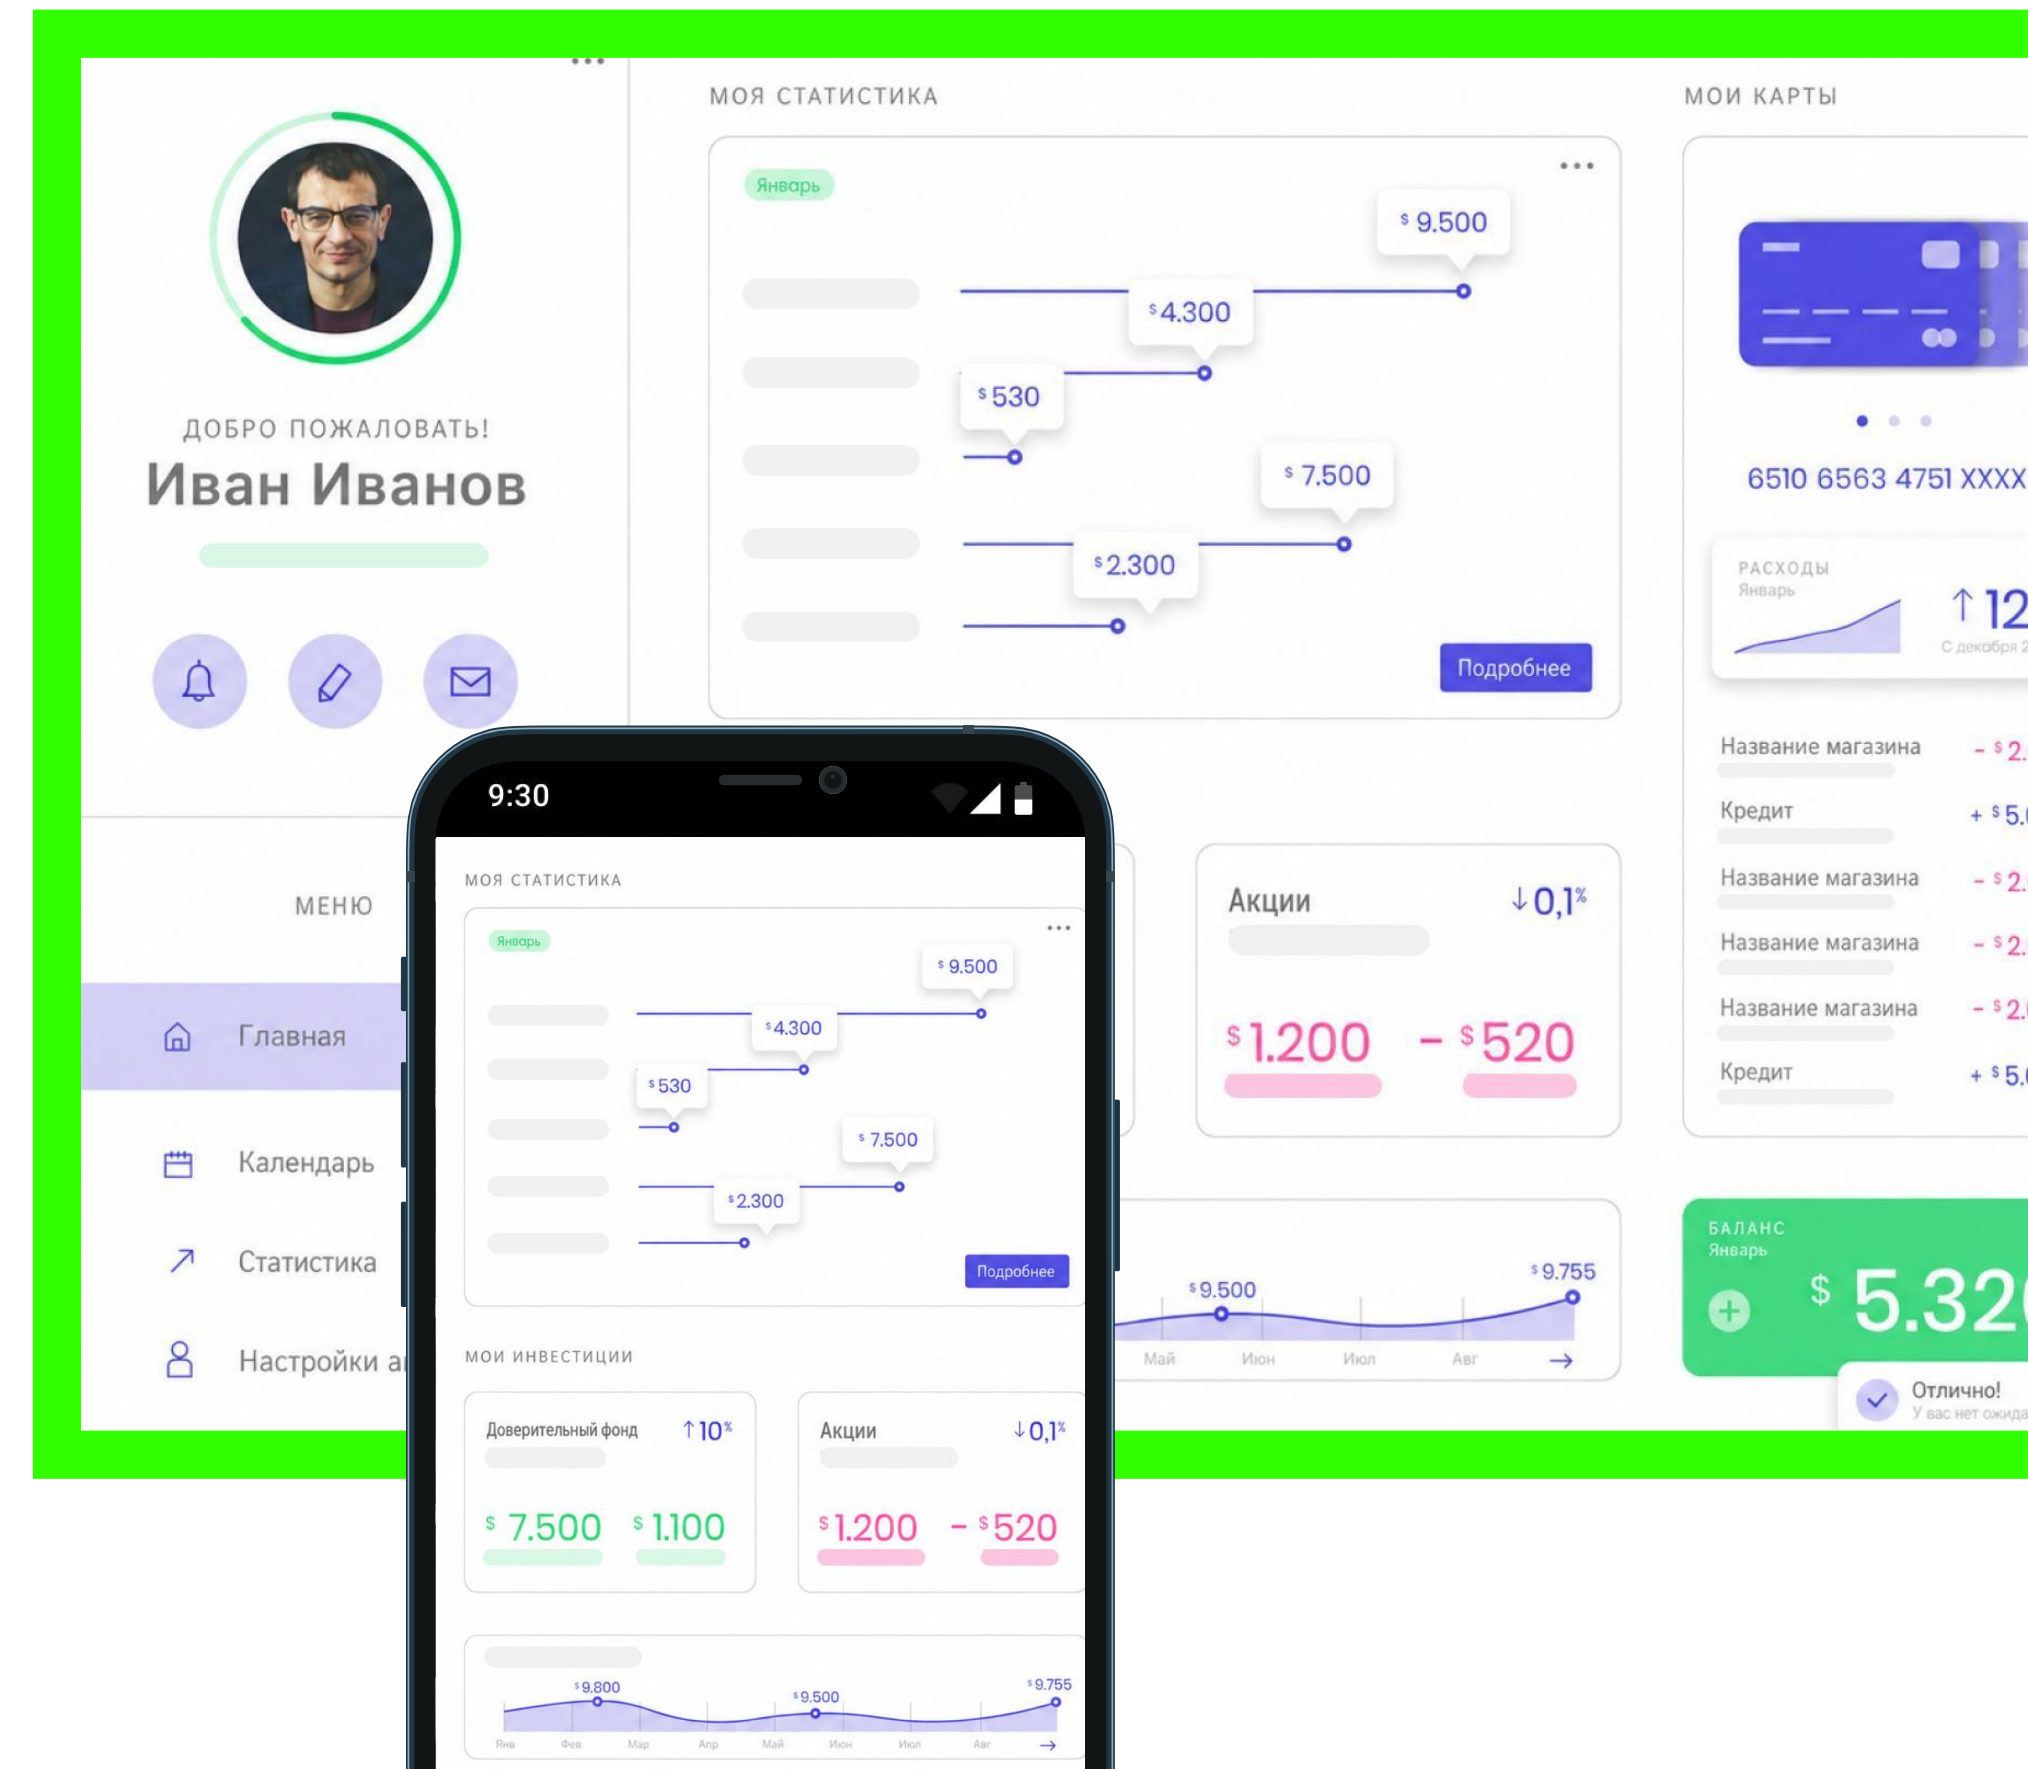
ДОБРО ПОЖАЛОВАТЬ!
Иван Иванов

МЕНЮ
Главная
Календарь
Статистика
Настройки а

МОЯ СТАТИСТИКА
Январь
$ 9.500
$ 4.300
$ 530
$ 7.500
$ 2.300
Подробнее

МОИ КАРТЫ
6510 6563 4751 XXXX
РАСХОДЫ
Январь
↑ 12
С декабря 2
Название магазина - $ 2
Кредит + $ 5
Название магазина - $ 2
Название магазина - $ 2
Название магазина - $ 2
Кредит + $ 5

Акции ↓0,1%
$ 1.200 - $ 520

$ 9.500 $ 9.755
Май Июн Июл Авг

БАЛАНС
Январь
$ 5.32
Отлично!
У вас нет ожида

9:30
МОЯ СТАТИСТИКА
Январь
$ 9.500
$ 4.300
$ 530
$ 7.500
$ 2.300
Подробнее

МОИ ИНВЕСТИЦИИ
Доверительный фонд ↑10%
$ 7.500 $ 1.100
Акции ↓0,1%
$ 1.200 - $ 520

$ 9.800 $ 9.500 $ 9.755
Янв Фев Мар Апр Май Июн Июл Авг